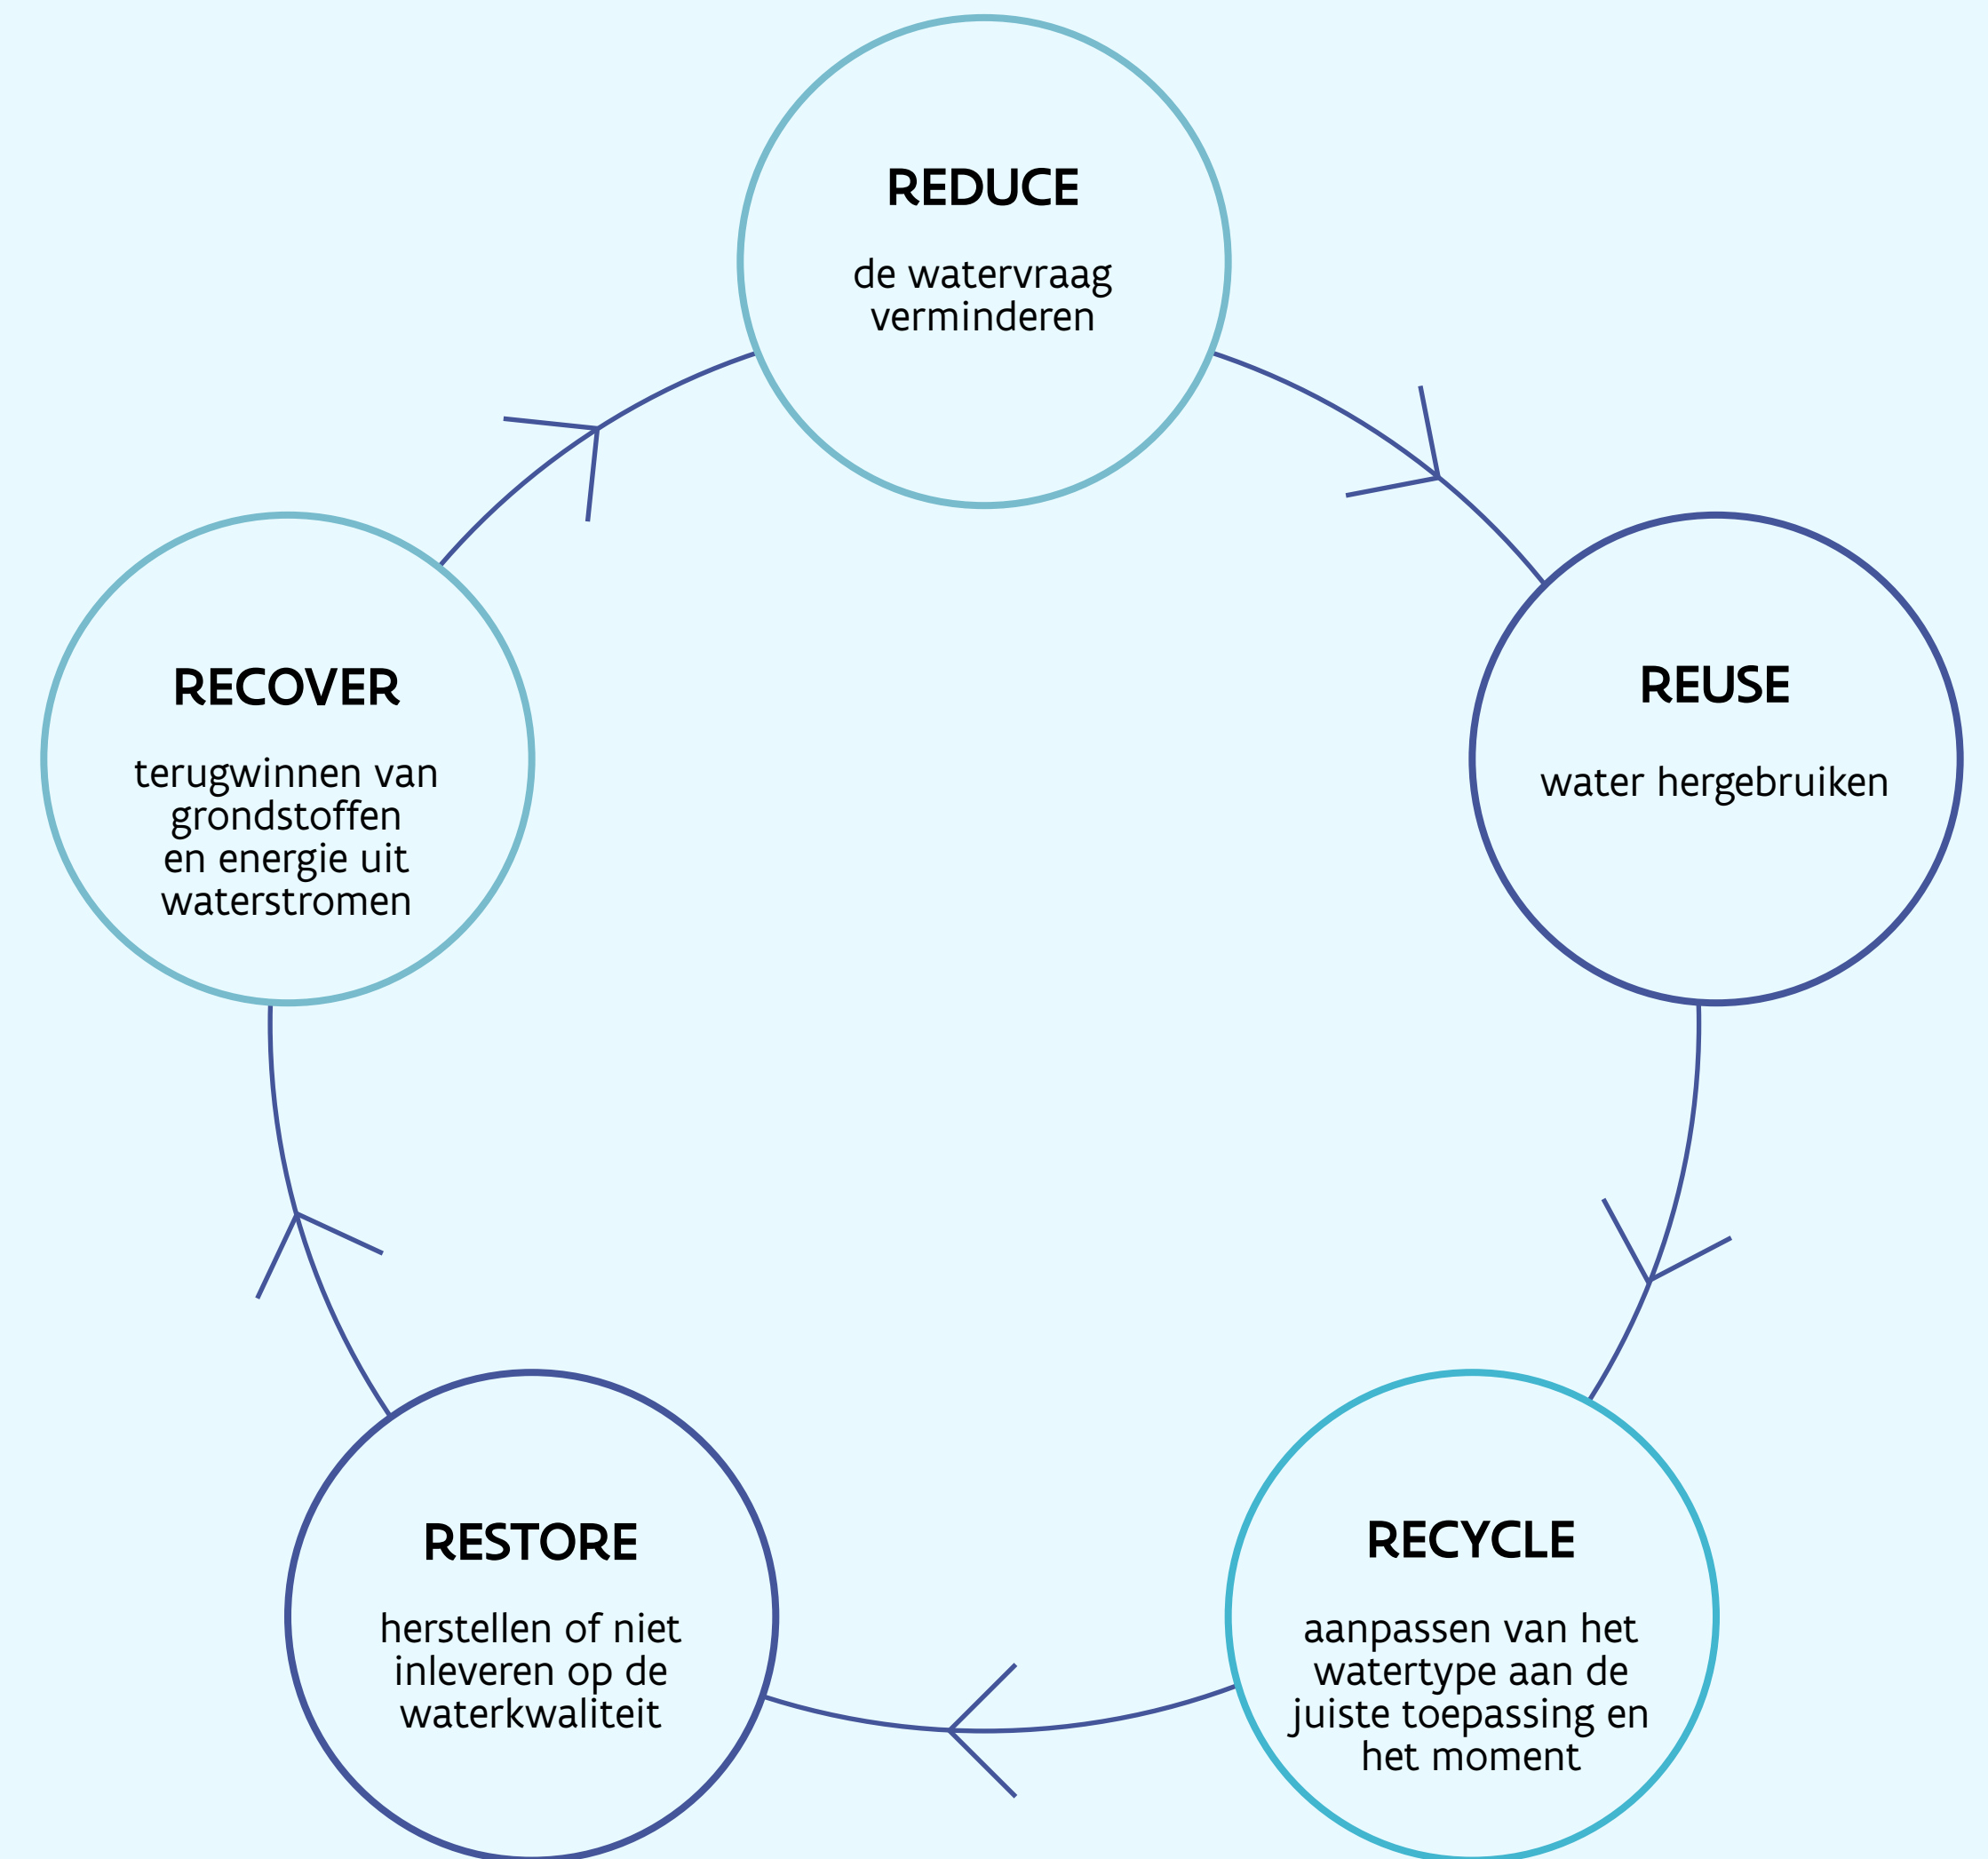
REDUCE

de watervraag verminderen

REUSE

water hergebruiken

RECYCLE

aanpassen van het watertype aan de juiste toepassing en het moment

RESTORE

herstellen of niet inleveren op de waterkwaliteit

RECOVER

terugwinnen van grondstoffen en energie uit waterstromen